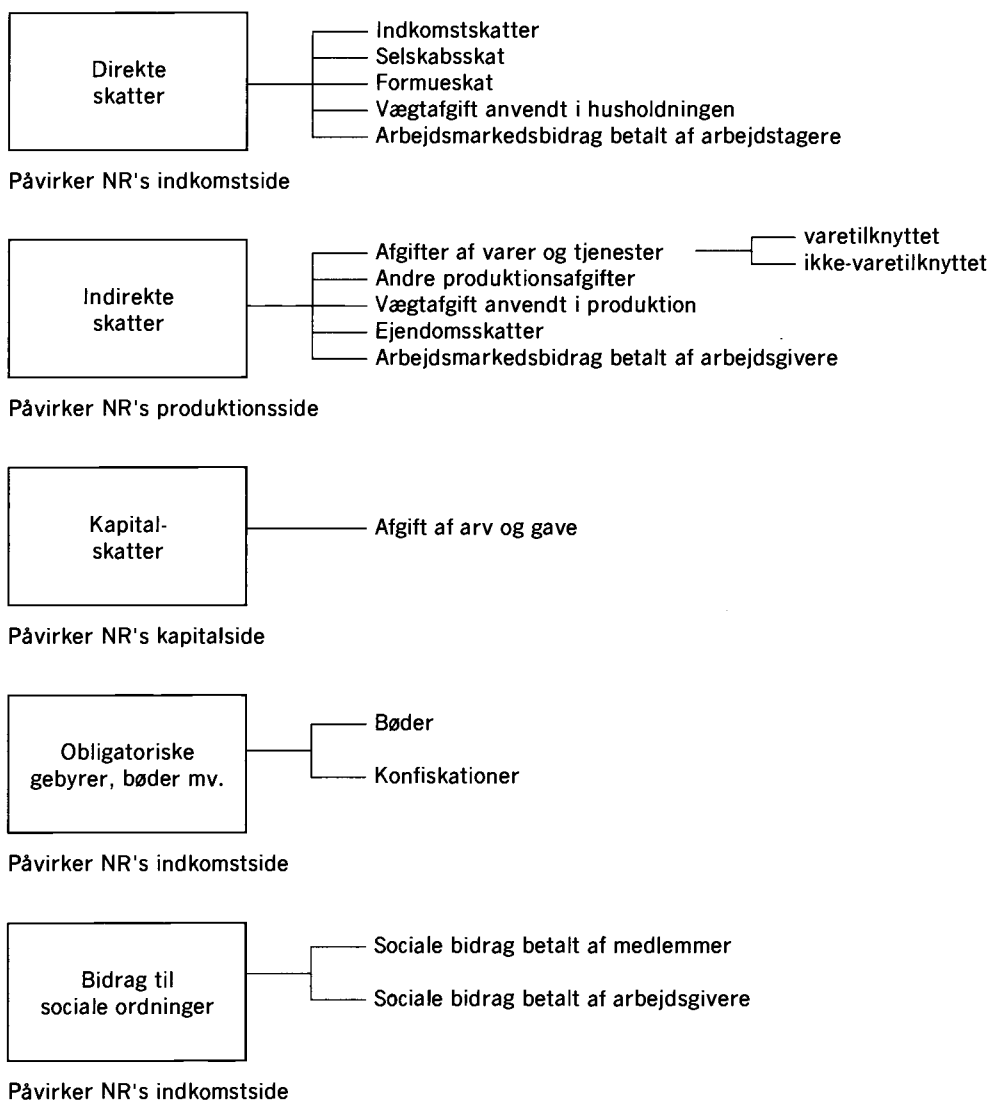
Direkte skatter

Indkomstskatter
Selskabsskat
Formueskat
Vægtafgift anvendt i husholdningen
Arbejdsmarkedsbidrag betalt af arbejdstagere

Påvirker NR's indkomstside

Indirekte skatter

Afgifter af varer og tjenester
varetilknyttet
ikke-varetilknyttet
Andre produktionsafgifter
Vægtafgift anvendt i produktion
Ejendomsskatter
Arbejdsmarkedsbidrag betalt af arbejdsgivere

Påvirker NR's produktionsside

Kapitalskatter

Afgift af arv og gave

Påvirker NR's kapitalside

Obligatoriske gebyrer, bøder mv.

Bøder
Konfiskationer

Påvirker NR's indkomstside

Bidrag til sociale ordninger

Sociale bidrag betalt af medlemmer
Sociale bidrag betalt af arbejdsgivere

Påvirker NR's indkomstside